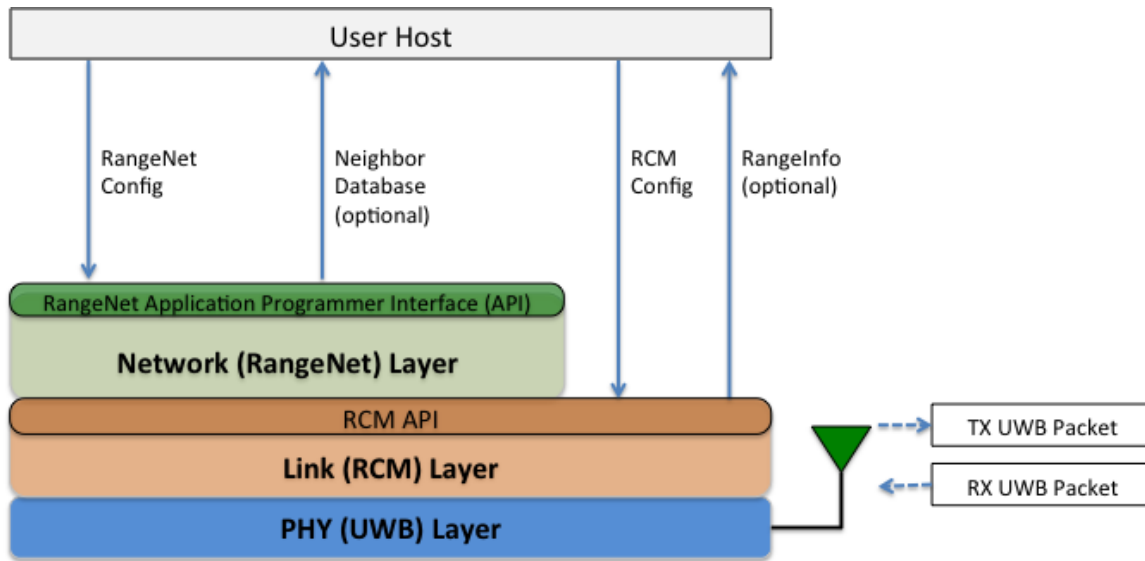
User Host

RangeNet Config

Neighbor Database (optional)

RCM Config

RangeInfo (optional)

RangeNet Application Programmer Interface (API)

Network (RangeNet) Layer

RCM API

Link (RCM) Layer

PHY (UWB) Layer

TX UWB Packet

RX UWB Packet